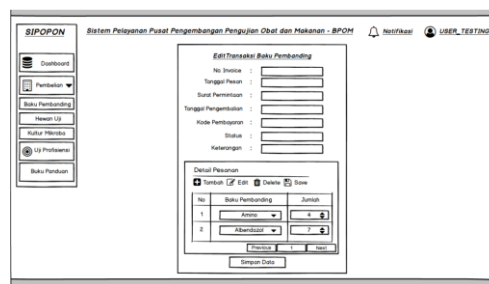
SIPOPON

Sistem Pelayanan Pusat Pengembangan Pengujian Obat dan Makanan - BPOM

Notifikasi

USER_TESTING

Dashboard

Pembelian

Baku Pembanding

Hewan Uji

Kultur Mikroba

Uji Profisiensi

Buku Panduan

Edit Transaksi Baku Pembanding

No Invoice :

Tanggal Pesan :

Surat Permintaan :

Tanggal Pengembalian :

Kode Pembayaran :

Status :

Keterangan :

Detail Pesanan

Tambah Edit Delete Save

| No | Baku Pembanding | Jumlah |
|---|---|---|
| 1 | Amino | 4 |
| 2 | Albendazol | 7 |

Previous 1 Next

Simpan Data